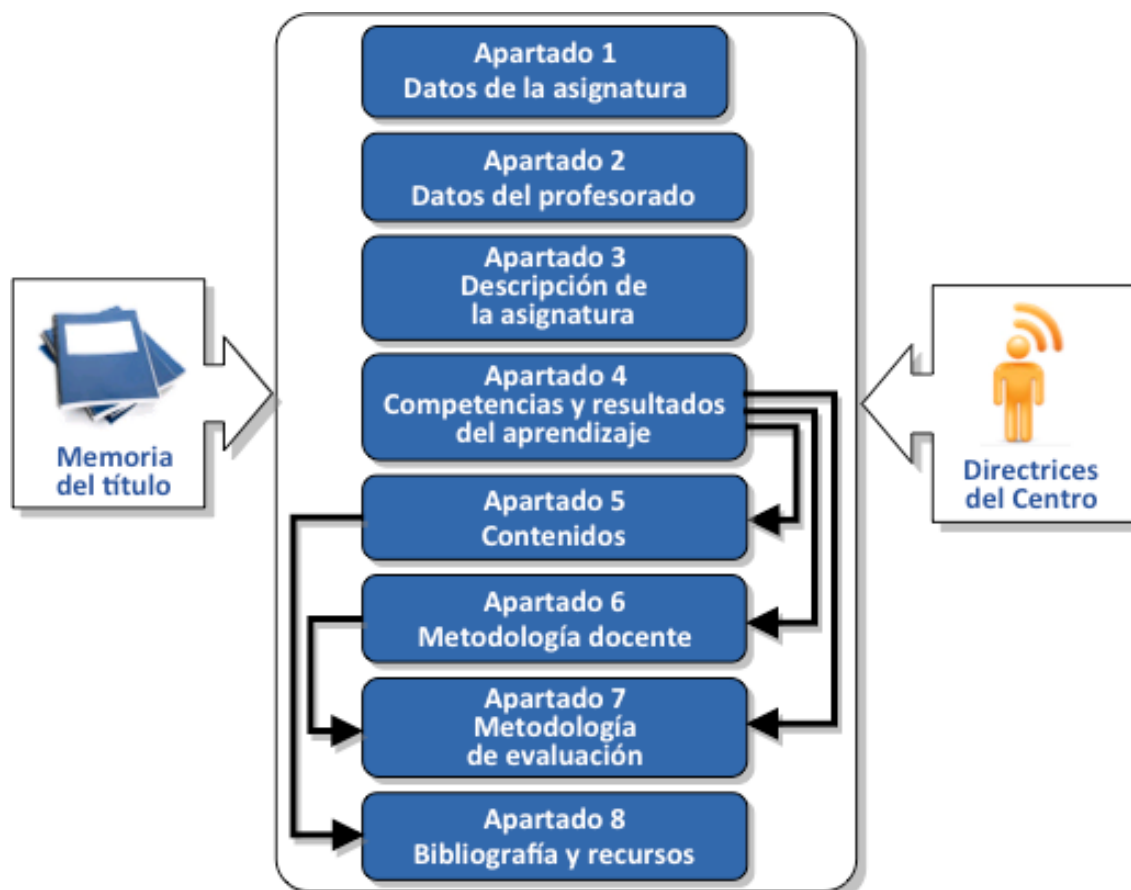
Memoria del título

Apartado 1
Datos de la asignatura

Apartado 2
Datos del profesorado

Apartado 3
Descripción de la asignatura

Apartado 4
Competencias y resultados del aprendizaje

Apartado 5
Contenidos

Apartado 6
Metodología docente

Apartado 7
Metodología de evaluación

Apartado 8
Bibliografía y recursos

Directrices del Centro